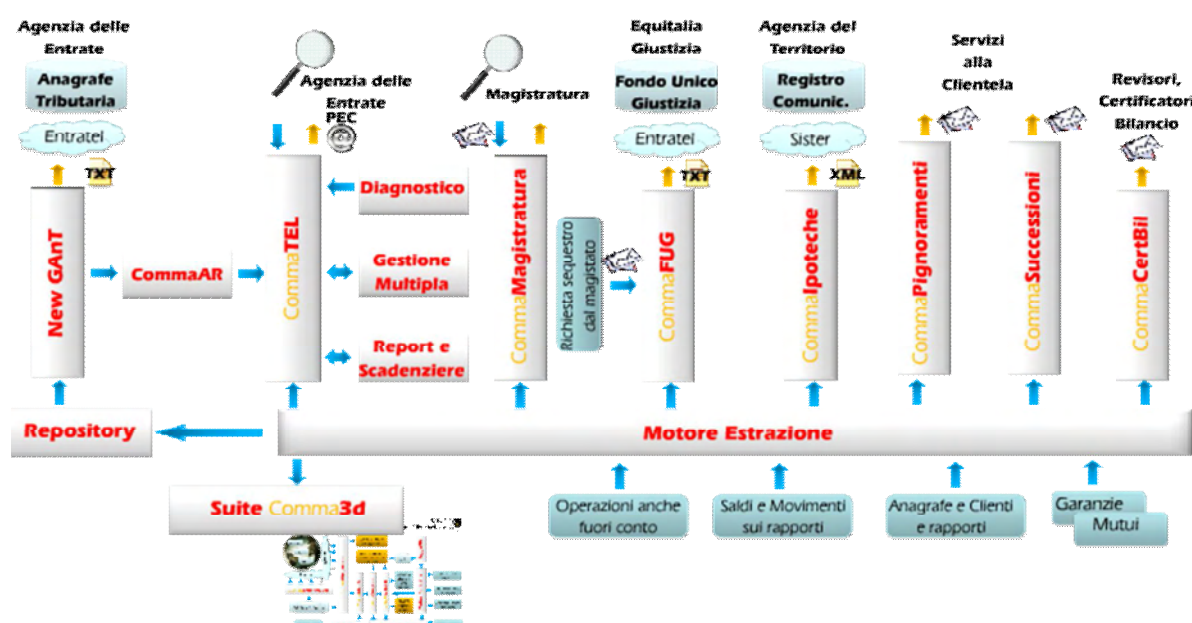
Agenzia delle Entrate

Anagrafe Tributaria

Entratel

TXT

New GAnT

CommaAR

Agenzia delle Entrate

PEC

CommaTEL

Diagnostico

Gestione Multipla

Report e Scadenziere

Magistratura

CommaMagistratura

Richiesta sequestro dal magistato

Equitalia Giustizia

Fondo Unico Giustizia

Entratel

TXT

CommaFUG

Agenzia del Territorio

Registro Comunic.

Sister

XML

CommaIpoteche

Servizi alla Clientela

CommaPignoramenti

CommaSuccessioni

Revisori, Certificatori Bilancio

CommaCertBil

Repository

Motore Estrazione

Suite Comma3d

Operazioni anche fuori conto

Saldi e Movimenti sui rapporti

Anagrafe e Clienti e rapporti

Garanzie

Mutui